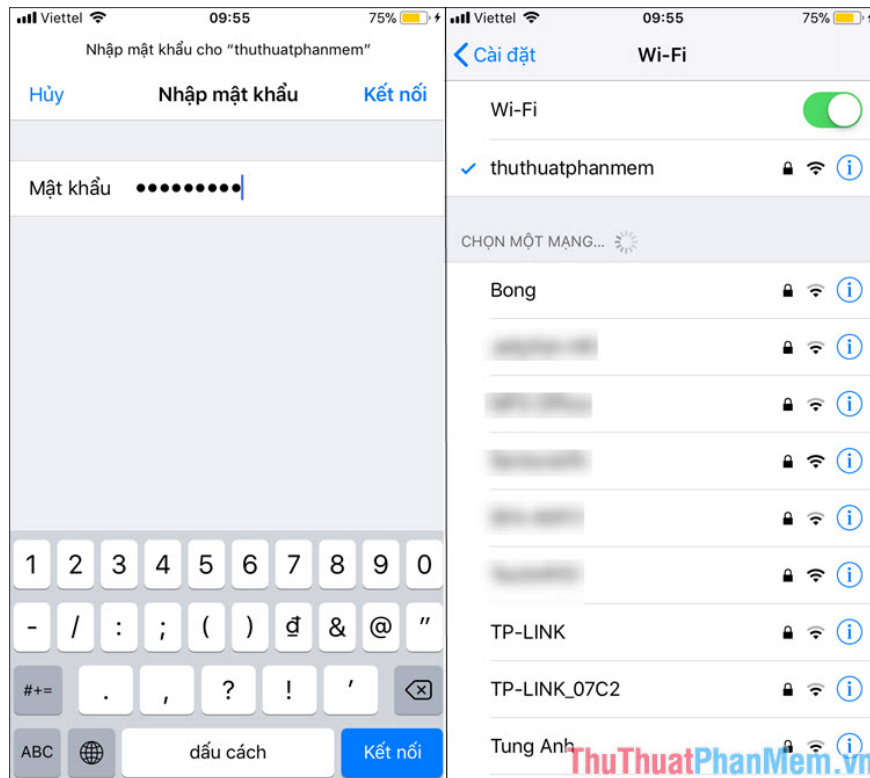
Viettel 09:55 75%

Nhập mật khẩu cho "thuthuatphanmem"

Hủy Nhập mật khẩu Kết nối

Mật khẩu ••••••••••

1 2 3 4 5 6 7 8 9 0
- / : ; ( ) đ & @ "
#+= . , ? ! '
ABC dấu cách Kết nối

Viettel 09:55 75%

Cài đặt Wi-Fi

Wi-Fi

thuthuatphanmem

CHỌN MỘT MẠNG...

Bong

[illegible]

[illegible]

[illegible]

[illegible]

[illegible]

TP-LINK

TP-LINK_07C2

Tung Anh

ThuThuatPhanMem.vn